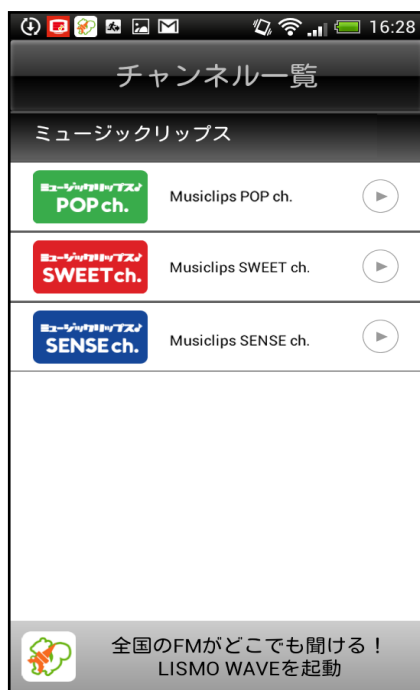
16:28

チャンネル一覧

ミュージックリップス

ミュージックリップス♪ POP ch.
Musiclips POP ch.

ミュージックリップス♪ SWEET ch.
Musiclips SWEET ch.

ミュージックリップス♪ SENSE ch.
Musiclips SENSE ch.

全国のFMがどこでも聞ける！
LISMO WAVEを起動